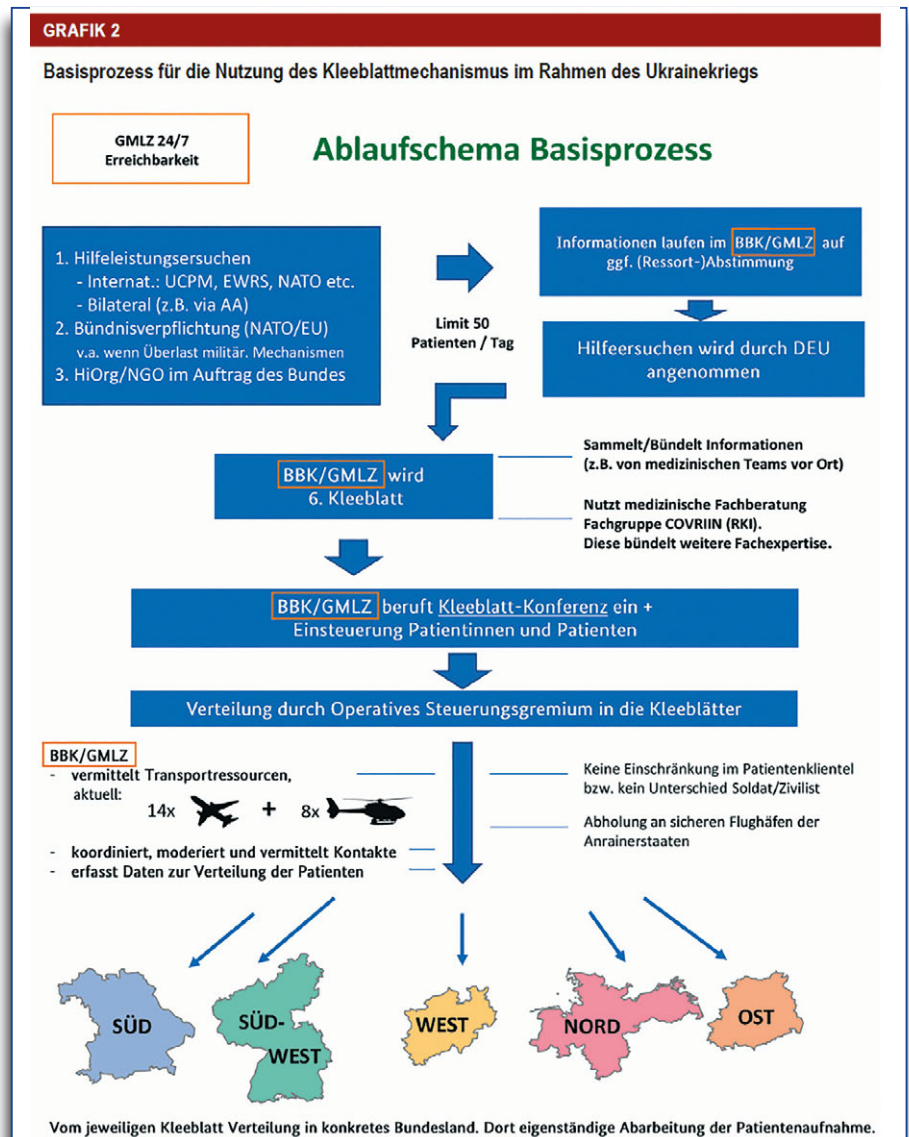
GRAFIK 2

Basisprozess für die Nutzung des Kleeblattmechanismus im Rahmen des Ukrainekriegs

GMLZ 24/7
Erreichbarkeit

Ablaufschema Basisprozess

1. Hilfeleistungsersuchen
- Internat.: UCPM, EWRS, NATO etc.
- Bilateral (z.B. via AA)
2. Bündnisverpflichtung (NATO/EU)
v.a. wenn Überlast militär. Mechanismen
3. HiOrg/NGO im Auftrag des Bundes

Limit 50 Patienten / Tag

Informationen laufen im BBK/GMLZ auf ggf. (Ressort-)Abstimmung

Hilfeersuchen wird durch DEU angenommen

BBK/GMLZ wird 6. Kleeblatt

Sammelt/Bündelt Informationen (z.B. von medizinischen Teams vor Ort)

Nutzt medizinische Fachberatung Fachgruppe COVRIIN (RKI). Diese bündelt weitere Fachexpertise.

BBK/GMLZ beruft Kleeblatt-Konferenz ein + Einsteuerung Patientinnen und Patienten

Verteilung durch Operatives Steuerungsgremium in die Kleeblätter

BBK/GMLZ
- vermittelt Transportressourcen, aktuell:
14x + 8x
- koordiniert, moderiert und vermittelt Kontakte
- erfasst Daten zur Verteilung der Patienten

Keine Einschränkung im Patientenklientel bzw. kein Unterschied Soldat/Zivilist

Abholung an sicheren Flughäfen der Anrainerstaaten

SÜD

SÜD-WEST

WEST

NORD

OST

Vom jeweiligen Kleeblatt Verteilung in konkretes Bundesland. Dort eigenständige Abarbeitung der Patientenaufnahme.